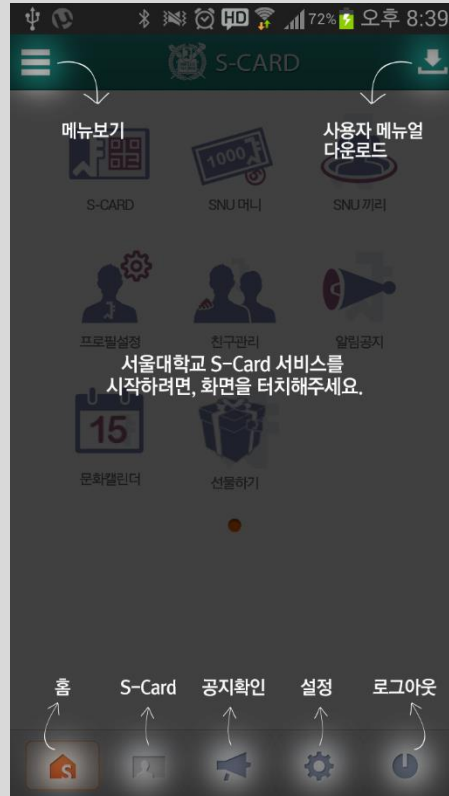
72% 오후 8:39

S-CARD

메뉴보기

사용자 메뉴얼 다운로드

1000

S-CARD

SNU 머니

SNU 끼리

프로필설정

친구관리

알림공지

서울대학교 S-Card 서비스를 시작하려면, 화면을 터치해주세요.

15

문화캘린더

선물하기

홈

S-Card

공지확인

설정

로그아웃